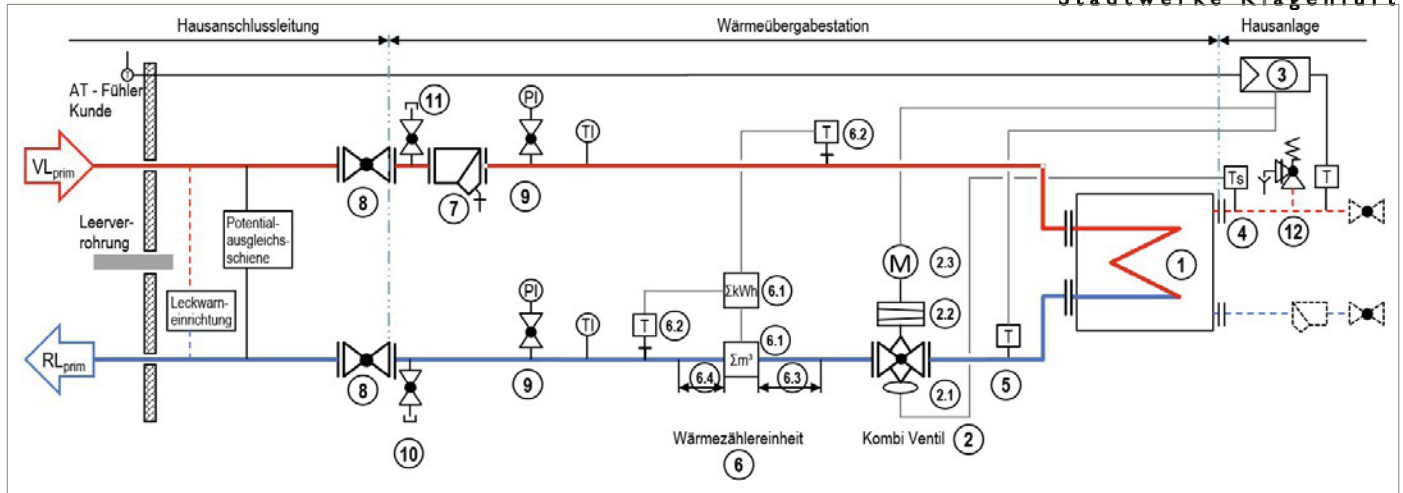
Stadtwerke Klagenfurt

Hausanschlussleitung

Wärmeübergabestation

Hausanlage

AT - Fühler Kunde

3

11

PI

TI

T

6.2

$VL_{prim}$

8

7

9

Ts

T

Leerverrohrung

Potentialausgleichsschiene

M

2.3

1

4

12

2.2

Leckwarneinrichtung

PI

T

6.2

ΣkWh

6.1

TI

T

Σm³

6.1

$RL_{prim}$

8

9

6.4

6.3

2.1

5

10

Wärmezählereinheit

6

Kombi Ventil

2